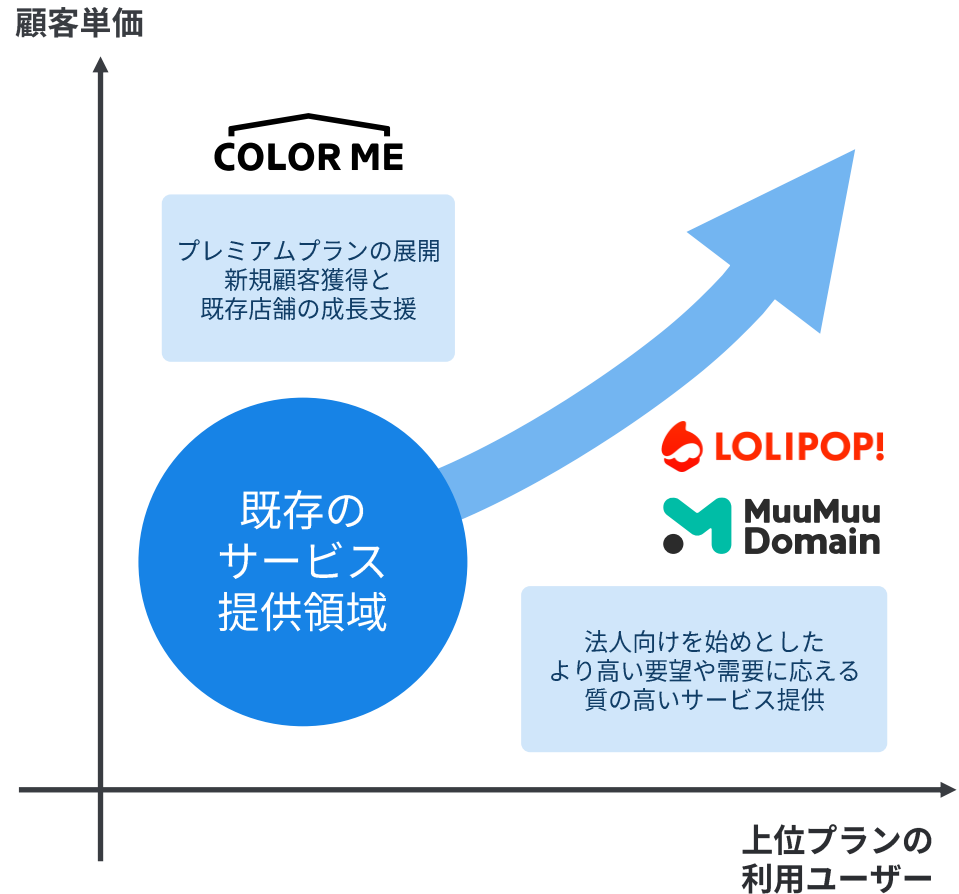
顧客単価

COLOR ME

プレミアムプランの展開
新規顧客獲得と
既存店舗の成長支援

既存の
サービス
提供領域

LOLIPOP!

MuuMuu
Domain

法人向けを始めとした
より高い要望や需要に応える
質の高いサービス提供

上位プランの
利用ユーザー